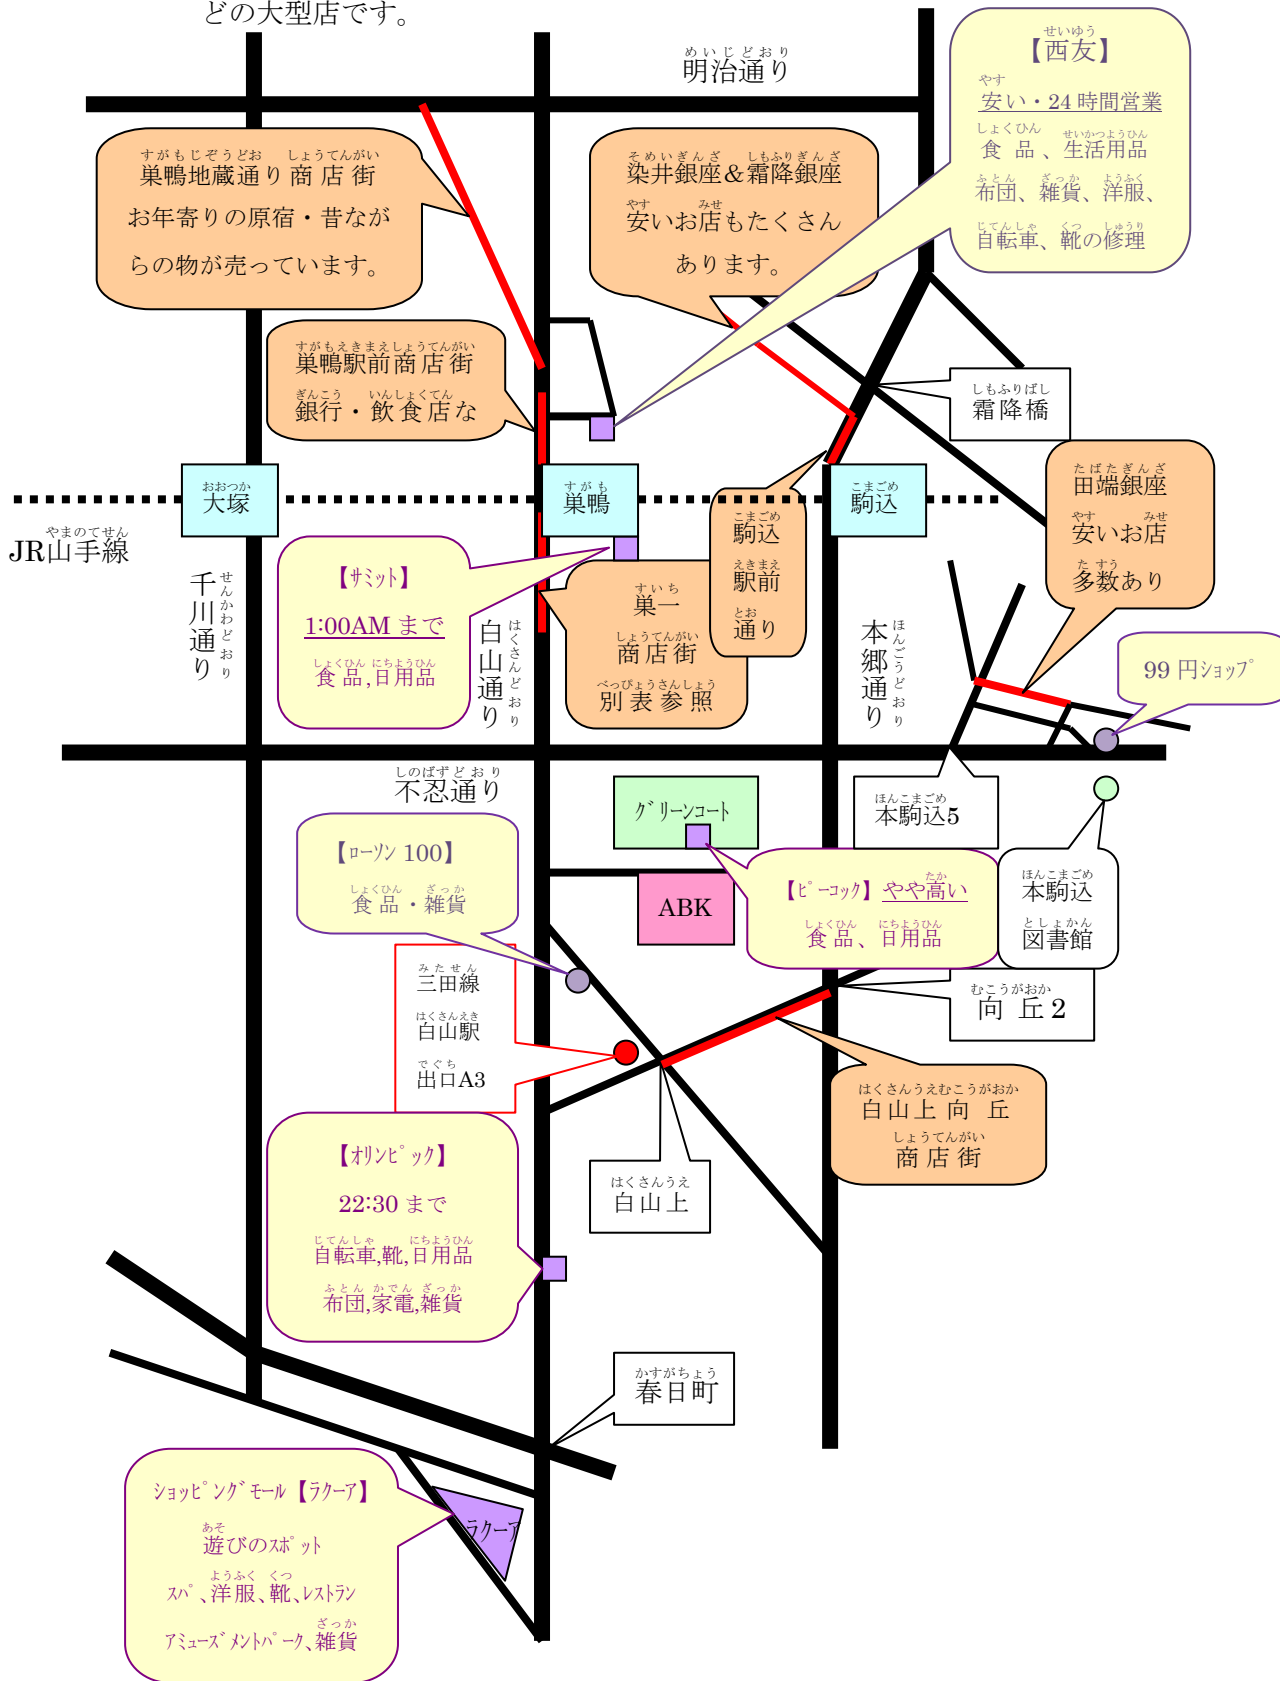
どの大型店です。

めいじどおり
明治通り

せいゆう
【西友】
やす
安い・24 時間営業
しょくひん せいかつようひん
食品、生活用品
ふとん ざっか ようふく
布団、雑貨、洋服、
じてんしゃ くつ しゅうり
自転車、靴の修理

すがもじぞうどお しょうてんがい
巣鴨地蔵通り商店街
お年寄りの原宿・昔ながらの物が売っています。

そめいぎんざ しもふりぎんざ
染井銀座＆霜降銀座
やす みせ
安いお店もたくさんあります。

すがもえきまえしょうてんがい
巣鴨駅前商店街
ぎんこう いんしょくてん
銀行・飲食店な

しもふりばし
霜降橋

たばたぎんざ
田端銀座
やす みせ
安いお店
たすう
多数あり

おおつか
大塚

すがも
巣鴨

こまごめ
駒込

やまのてせん
JR山手線

こまごめ
駒込
えきまえ
駅前
とお
通り

せんかわどおり
千川通り

【サミット】
1:00AM まで
しょくひん にちようひん
食品,日用品

はくさんどおり
白山通り

すいち
巣一
しょうてんがい
商店街
べっぴょうさんしょう
別表参照

ほんごうどおり
本郷通り

99 円ショップ

しのばずどおり
不忍通り

グリーンコート

ほんこまごめ
本駒込5

【ローソン 100】
しょくひん ざっか
食品・雑貨

ABK

【ピーコック】やや高い
たか
しょくひん にちようひん
食品、日用品

ほんこまごめ
本駒込
としょかん
図書館

みたせん
三田線
はくさんえき
白山駅
でぐち
出口A3

むこうがおか
向丘2

はくさんうえむこうがおか
白山上向丘
しょうてんがい
商店街

【オリンピック】
22:30 まで
じてんしゃ にちようひん
自転車,靴,日用品
ふとん かでん ざっか
布団,家電,雑貨

はくさんうえ
白山上

かすがちょう
春日町

ショッピングモール【ラクーア】
あそ
遊びのスポット
ようふく くつ
スパ、洋服、靴、レストラン
ざっか
アミューズメントパーク、雑貨

ラクーア